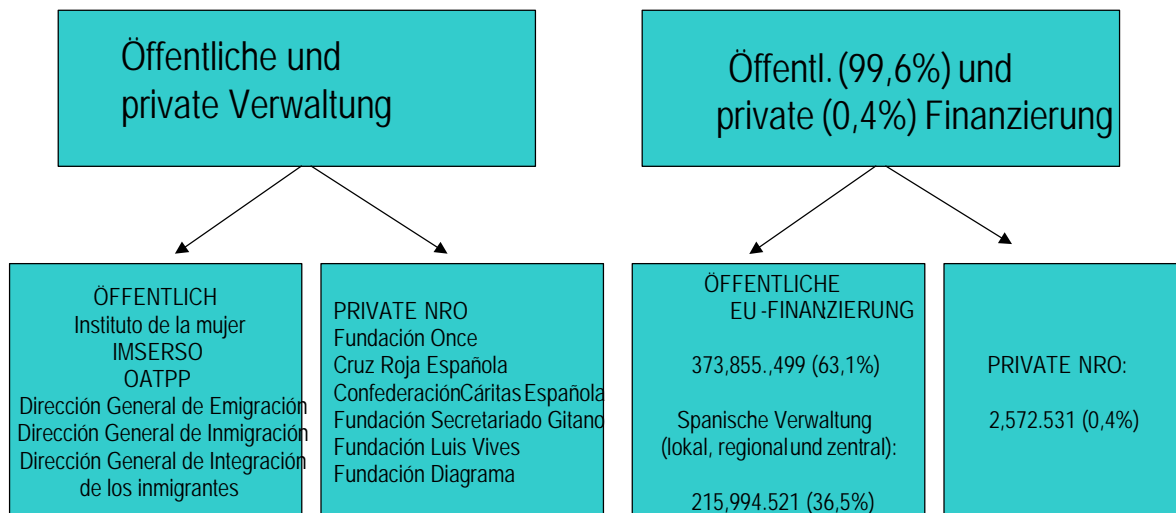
Öffentliche und private Verwaltung

Öffentl. (99,6%) und private (0,4%) Finanzierung

ÖFFENTLICH
Instituto de la mujer
IMSERSO
OATPP
Dirección General de Emigración
Dirección General de Inmigración
Dirección General de Integración de los inmigrantes

PRIVATE NRO
Fundación Once
Cruz Roja Española
ConfederaciónCáritas Española
Fundación Secretariado Gitano
Fundación Luis Vives
Fundación Diagrama

ÖFFENTLICHE
EU -FINANZIERUNG

373,855.,499 (63,1%)

Spanische Verwaltung (lokal, regionalund zentral):

215,994.521 (36,5%)

PRIVATE NRO:

2,572.531 (0,4%)